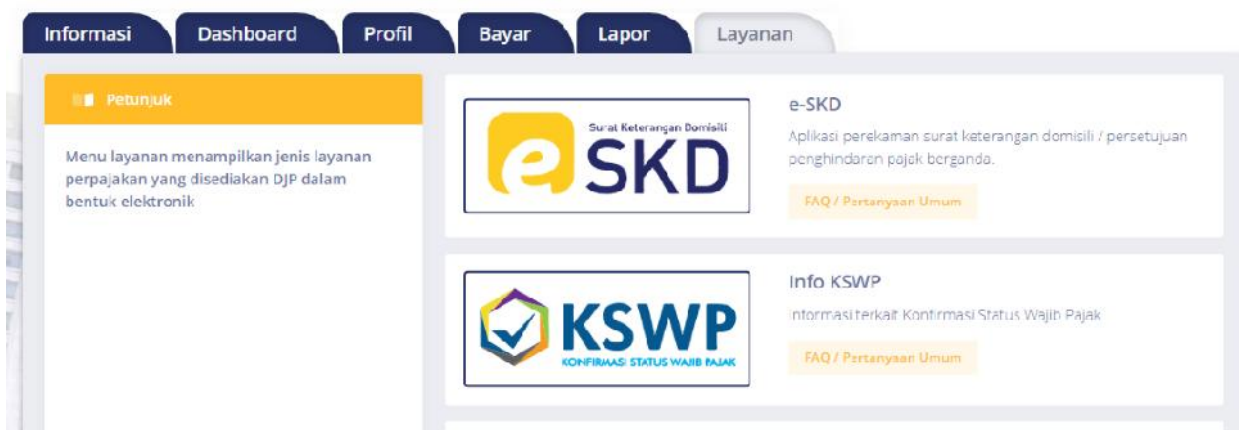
Informasi Dashboard Profil Bayar Lapor Layanan

Petunjuk

Menu layanan menampilkan jenis layanan perpajakan yang disediakan DJP dalam bentuk elektronik

Surat Keterangan Domisili
e SKD

e-SKD

Aplikasi perekaman surat keterangan domisili / persetujuan penghindaran pajak berganda.

FAQ / Pertanyaan Umum

KSWP
KONFIRMASI STATUS WAJIB PAJAK

Info KSWP

Informasi terkait Konfirmasi Status Wajib Pajak

FAQ / Pertanyaan Umum